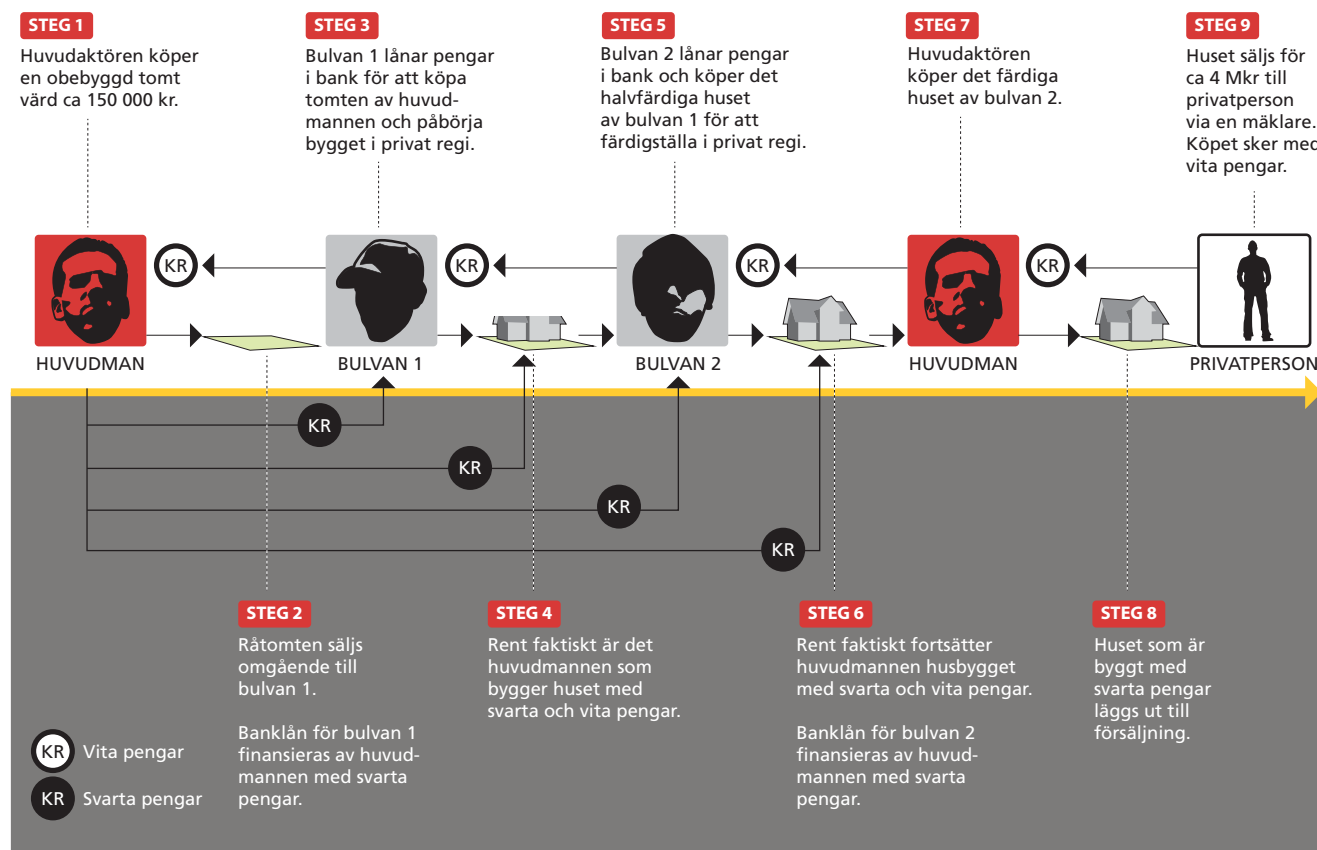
STEG 1
Huvudaktören köper en obebyggd tomt värd ca 150 000 kr.

STEG 3
Bulvan 1 lånar pengar i bank för att köpa tomten av huvudmannen och påbörja bygget i privat regi.

STEG 5
Bulvan 2 lånar pengar i bank och köper det halvfärdiga huset av bulvan 1 för att färdigställa i privat regi.

STEG 7
Huvudaktören köper det färdiga huset av bulvan 2.

STEG 9
Huset säljs för ca 4 Mkr till privatperson via en mäklare. Köpet sker med vita pengar.

KR KR KR KR

HUVUDMAN BULVAN 1 BULVAN 2 HUVUDMAN PRIVATPERSON

KR KR KR KR

STEG 2
Råtomten säljs omgående till bulvan 1.

Banklån för bulvan 1 finansieras av huvudmannen med svarta pengar.

STEG 4
Rent faktiskt är det huvudmannen som bygger huset med svarta och vita pengar.

STEG 6
Rent faktiskt fortsätter huvudmannen husbygget med svarta och vita pengar.

Banklån för bulvan 2 finansieras av huvudmannen med svarta pengar.

STEG 8
Huset som är byggt med svarta pengar läggs ut till försäljning.

KR Vita pengar
KR Svarta pengar